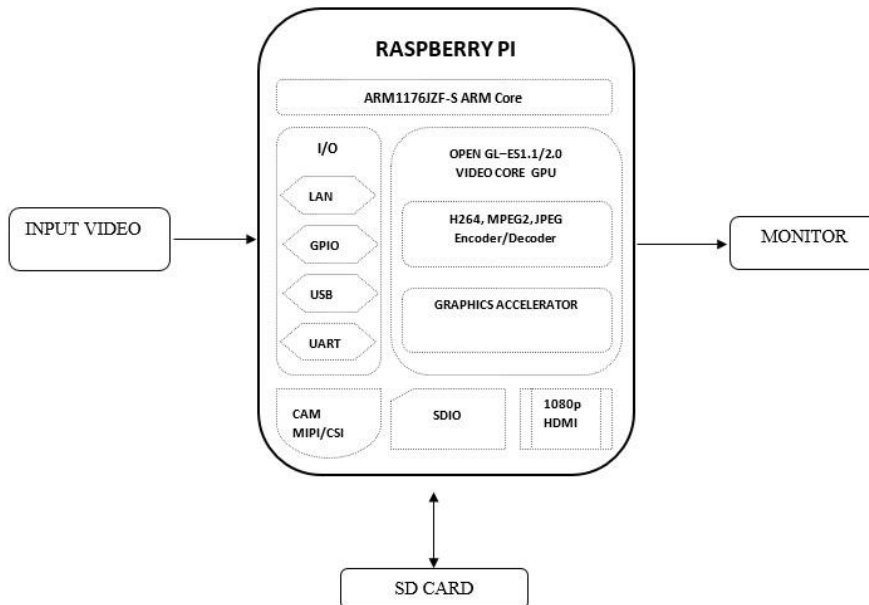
RASPBERRY PI

ARM1176JZF-S ARM Core

I/O

LAN

GPIO

USB

UART

OPEN GL–ES1.1/2.0
VIDEO CORE GPU

H264, MPEG2, JPEG
Encoder/Decoder

GRAPHICS ACCELERATOR

CAM
MIPI/CSI

SDIO

1080p
HDMI

INPUT VIDEO

MONITOR

SD CARD